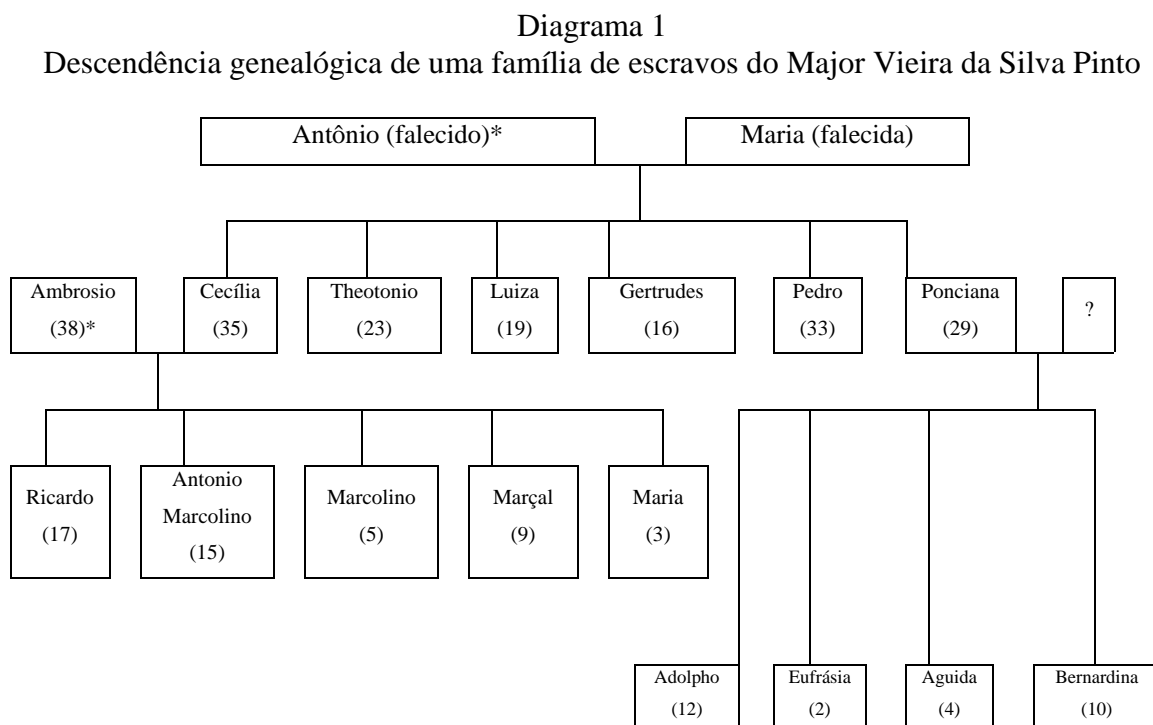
Diagrama 1
Descendência genealógica de uma família de escravos do Major Vieira da Silva Pinto

Antônio (falecido)*

Maria (falecida)

Ambrosio (38)*

Cecília (35)

Theotonio (23)

Luiza (19)

Gertrudes (16)

Pedro (33)

Ponciana (29)

?

Ricardo (17)

Antonio Marcolino (15)

Marcolino (5)

Marçal (9)

Maria (3)

Adolpho (12)

Eufrásia (2)

Aguida (4)

Bernardina (10)